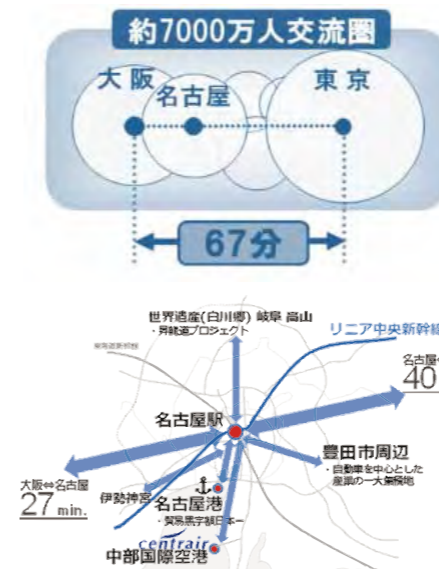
約7000万人交流圏

大阪

名古屋

東京

67分

世界遺産(白川郷) 岐阜 高山
・昇龍道プロジェクト

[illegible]

リニア中央新幹線

名古屋⇔
40

名古屋駅

豊田市周辺
・自動車を中心とした産業の一大集積地

大阪⇔名古屋
27 min.

伊勢神宮

名古屋港
・貿易黒字額日本一

centrair
中部国際空港